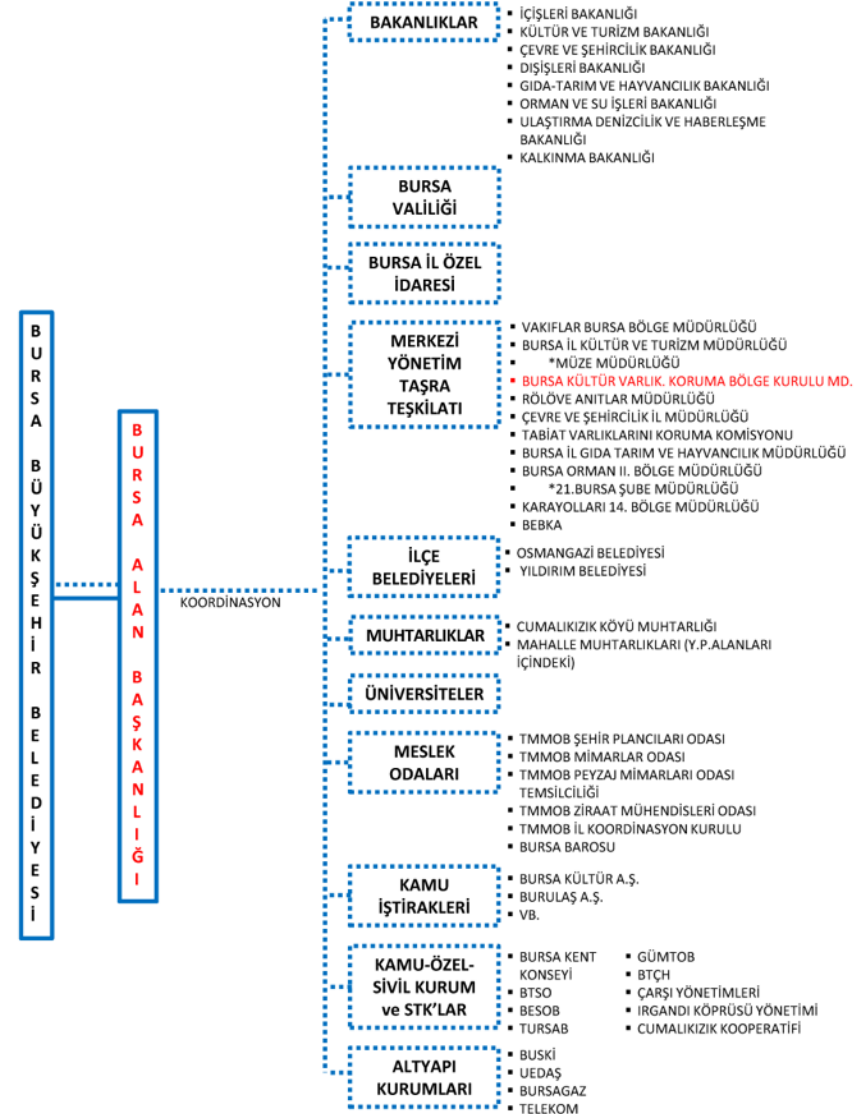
BURSA BÜYÜKŞEHİR BELEDİYESİ

BURSA ALAN BAŞKANLIĞI

KOORDİNASYON

BAKANLIKLAR
- İÇİŞLERİ BAKANLIĞI
- KÜLTÜR VE TURİZM BAKANLIĞI
- ÇEVRE VE ŞEHİRCİLİK BAKANLIĞI
- DIŞİŞLERİ BAKANLIĞI
- GIDA-TARIM VE HAYVANCILIK BAKANLIĞI
- ORMAN VE SU İŞLERİ BAKANLIĞI
- ULAŞTIRMA DENİZCİLİK VE HABERLEŞME BAKANLIĞI
- KALKINMA BAKANLIĞI

BURSA VALİLİĞİ

BURSA İL ÖZEL İDARESİ

MERKEZİ YÖNETİM TAŞRA TEŞKİLATI
- VAKIFLAR BURSA BÖLGE MÜDÜRLÜĞÜ
- BURSA İL KÜLTÜR VE TURİZM MÜDÜRLÜĞÜ
- *MÜZE MÜDÜRLÜĞÜ
- BURSA KÜLTÜR VARLIK. KORUMA BÖLGE KURULU MD.
- RÖLÖVE ANITLAR MÜDÜRLÜĞÜ
- ÇEVRE VE ŞEHİRCİLİK İL MÜDÜRLÜĞÜ
- TABİAT VARLIKLARINI KORUMA KOMİSYONU
- BURSA İL GIDA TARIM VE HAYVANCILIK MÜDÜRLÜĞÜ
- BURSA ORMAN II. BÖLGE MÜDÜRLÜĞÜ
- *21.BURSA ŞUBE MÜDÜRLÜĞÜ
- KARAYOLLARI 14. BÖLGE MÜDÜRLÜĞÜ
- BEBKA

İLÇE BELEDİYELERİ
- OSMANGAZİ BELEDİYESİ
- YILDIRIM BELEDİYESİ

MUHTARLIKLAR
- CUMALIKIZIK KÖYÜ MUHTARLIĞI
- MAHALLE MUHTARLIKLARI (Y.P.ALANLARI İÇİNDEKİ)

ÜNİVERSİTELER

MESLEK ODALARI
- TMMOB ŞEHİR PLANCILARI ODASI
- TMMOB MİMARLAR ODASI
- TMMOB PEYZAJ MİMARLARI ODASI TEMSİLCİLİĞİ
- TMMOB ZİRAAT MÜHENDİSLERİ ODASI
- TMMOB İL KOORDİNASYON KURULU
- BURSA BAROSU

KAMU İŞTİRAKLERİ
- BURSA KÜLTÜR A.Ş.
- BURULAŞ A.Ş.
- VB.

KAMU-ÖZEL-SİVİL KURUM ve STK'LAR
- BURSA KENT KONSEYİ
- BTSO
- BESOB
- TURSAB
- GÜMTOB
- BTÇH
- ÇARŞI YÖNETİMLERİ
- IRGANDI KÖPRÜSÜ YÖNETİMİ
- CUMALIKIZIK KOOPERATİFİ

ALTYAPI KURUMLARI
- BUSKİ
- UEDAŞ
- BURSAGAZ
- TELEKOM